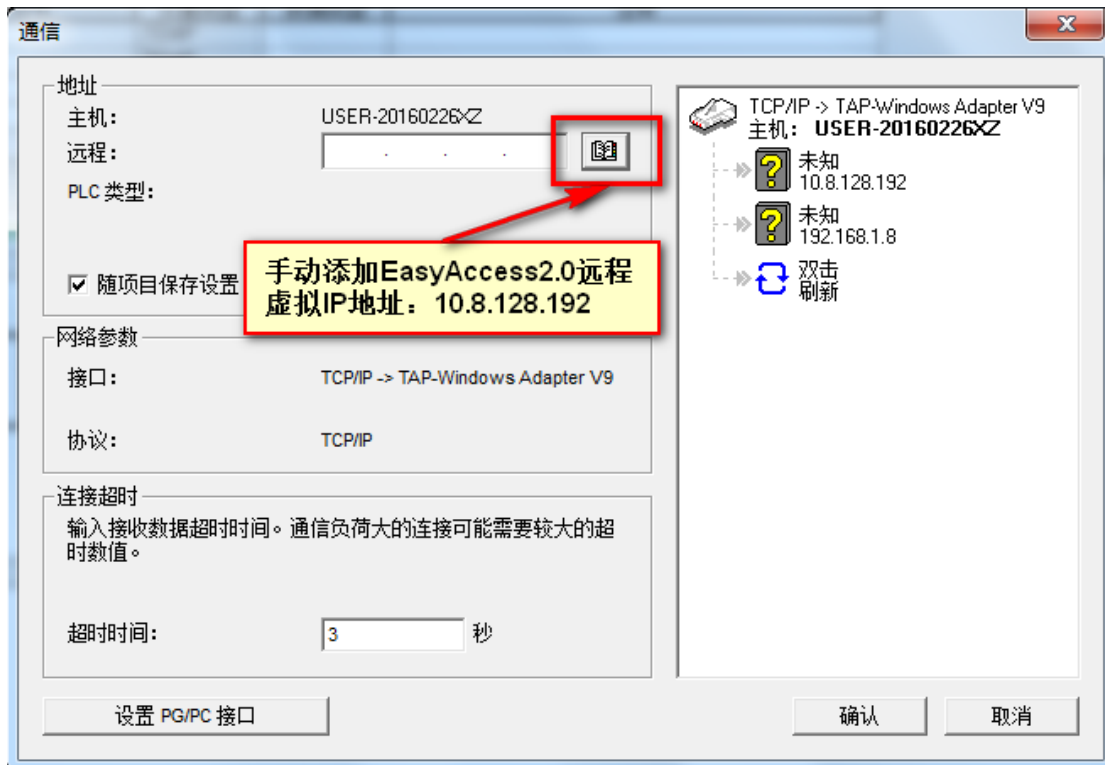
通信

地址
主机：USER-20160226XZ
远程：. . .
PLC 类型：

☑ 随项目保存设置

手动添加EasyAccess2.0远程虚拟IP地址：10.8.128.192

网络参数
接口：TCP/IP -> TAP-Windows Adapter V9
协议：TCP/IP

连接超时
输入接收数据超时时间。通信负荷大的连接可能需要较大的超时数值。
超时时间：3 秒

TCP/IP -> TAP-Windows Adapter V9
主机：USER-20160226XZ
未知
10.8.128.192
未知
192.168.1.8
双击
刷新

设置 PG/PC 接口
确认
取消